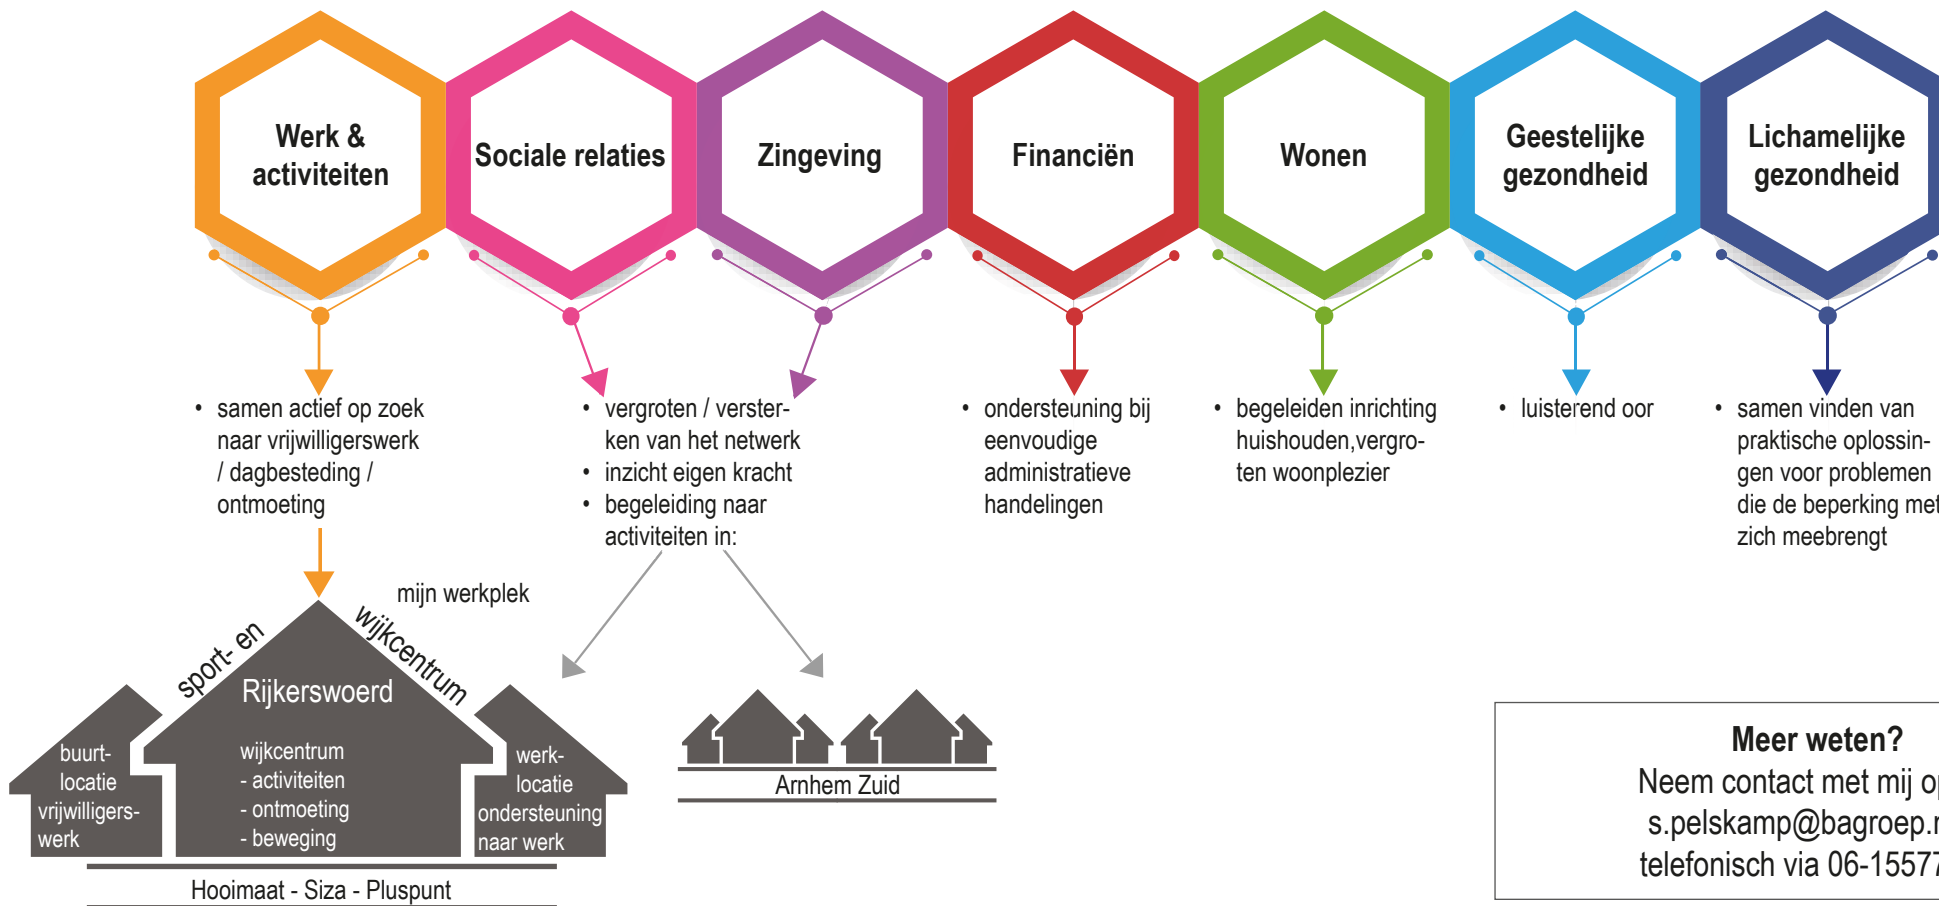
Werk & activiteiten

Sociale relaties

Zingeving

Financiën

Wonen

Geestelijke gezondheid

Lichamelijke gezondheid

• samen actief op zoek naar vrijwilligerswerk / dagbesteding / ontmoeting

• vergroten / versterken van het netwerk
• inzicht eigen kracht
• begeleiding naar activiteiten in:

• ondersteuning bij eenvoudige administratieve handelingen

• begeleiden inrichting huishouden,vergroten woonplezier

• luisterend oor

• samen vinden van praktische oplossingen voor problemen die de beperking met zich meebrengt

mijn werkplek

sport- en

wijkcentrum

Rijkerswoord

buurtlocatie vrijwilligerswerk

wijkcentrum
- activiteiten
- ontmoeting
- beweging

werklocatie ondersteuning naar werk

Hooimaat - Siza - Pluspunt

Arnhem Zuid

Meer weten?
Neem contact met mij op
s.pelskamp@bagroep.n
telefonisch via 06-1557